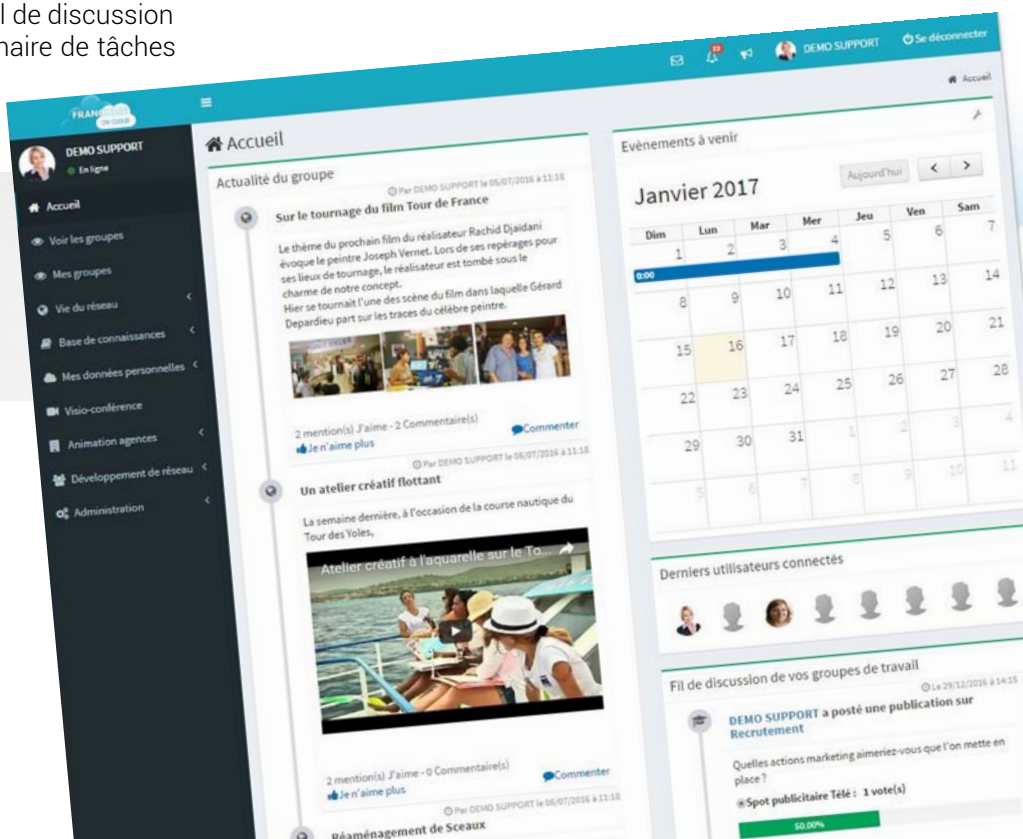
l de discussion
naire de tâches

FRANCHISE ON CLOUD

DEMO SUPPORT
En ligne

Accueil
Voir les groupes
Mes groupes
Vie du réseau
Base de connaissances
Mes données personnelles
Visio-conférence
Animation agences
Développement de réseau
Administration

DEMO SUPPORT
Se déconnecter

Accueil

Accueil

Actualité du groupe

Par DEMO SUPPORT le 05/07/2016 à 11:18

Sur le tournage du film Tour de France

Le thème du prochain film du réalisateur Rachid Djaidani évoque le peintre Joseph Vernet. Lors de ses repérages pour ses lieux de tournage, le réalisateur est tombé sous le charme de notre concept.
Hier se tournait l'une des scène du film dans laquelle Gérard Depardieu part sur les traces du célèbre peintre.

2 mention(s) J'aime - 2 Commentaire(s)
Je n'aime plus
Commenter

Par DEMO SUPPORT le 05/07/2016 à 11:18

Un atelier créatif flottant

La semaine dernière, à l'occasion de la course nautique du Tour des Yoles,

Atelier créatif à l'aquarelle sur le To...

2 mention(s) J'aime - 0 Commentaire(s)
Je n'aime plus
Commenter

Par DEMO SUPPORT le 05/07/2016 à 11:18

Réaménagement de Sceaux

Evènements à venir

Aujourd'hui

Janvier 2017

| Dim | Lun | Mar | Mer | Jeu | Ven | Sam |
|---|---|---|---|---|---|---|
| 1 | 2 | 3 | 4 | 5 | 6 | 7 |
| 8 | 9 | 10 | 11 | 12 | 13 | 14 |
| 15 | 16 | 17 | 18 | 19 | 20 | 21 |
| 22 | 23 | 24 | 25 | 26 | 27 | 28 |
| 29 | 30 | 31 | 1 | 2 | 3 | 4 |
| 5 | 6 | 7 | 8 | 9 | 10 | 11 |

0:00

Derniers utilisateurs connectés

Fil de discussion de vos groupes de travail

Le 29/12/2016 à 14:15

DEMO SUPPORT a posté une publication sur Recrutement

Quelles actions marketing aimeriez-vous que l'on mette en place ?

Spot publicitaire Télé : 1 vote(s)

50.00%